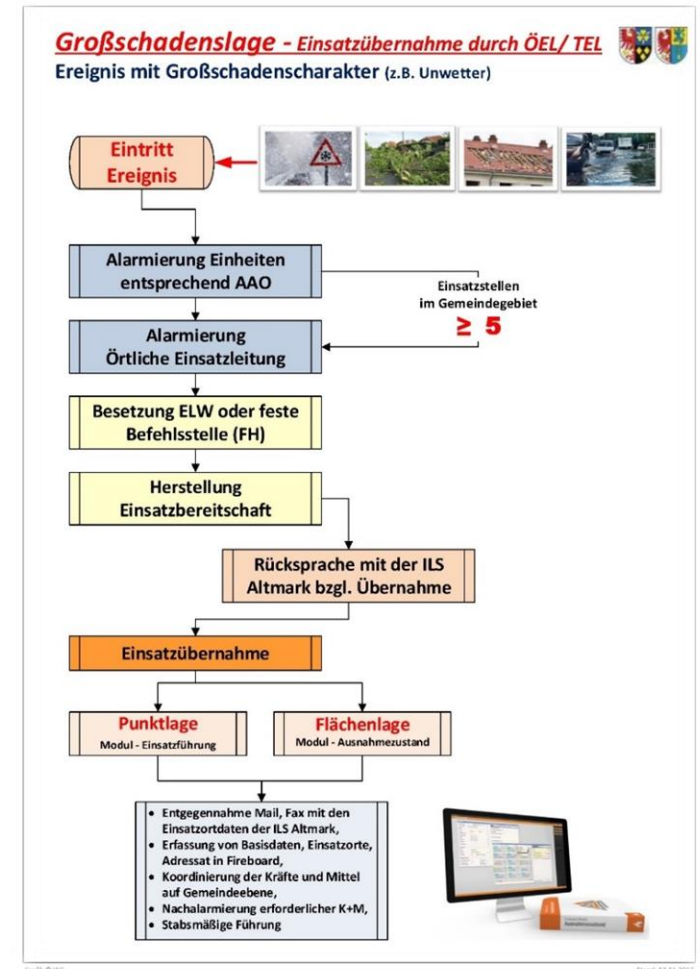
**Großschadenslage - Einsatzübernahme durch ÖEL/ TEL**

Ereignis mit Großschadenscharakter (z.B. Unwetter)

Eintritt Ereignis

Alarmierung Einheiten entsprechend AAO

Einsatzstellen im Gemeindegebiet $\geq 5$

Alarmierung Örtliche Einsatzleitung

Besetzung ELW oder feste Befehlsstelle (FH)

Herstellung Einsatzbereitschaft

Rücksprache mit der ILS Altmark bzgl. Übernahme

Einsatzübernahme

Punktlage
Modul - Einsatzführung

Flächenlage
Modul - Ausnahmezustand

- Entgegennahme Mail, Fax mit den Einsatzortdaten der ILS Altmark,
- Erfassung von Basisdaten, Einsatzorte, Adressat in Fireboard,
- Koordinierung der Kräfte und Mittel auf Gemeindeebene,
- Nachalarmierung erforderlicher K+M,
- Stabsmäßige Führung

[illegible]

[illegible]